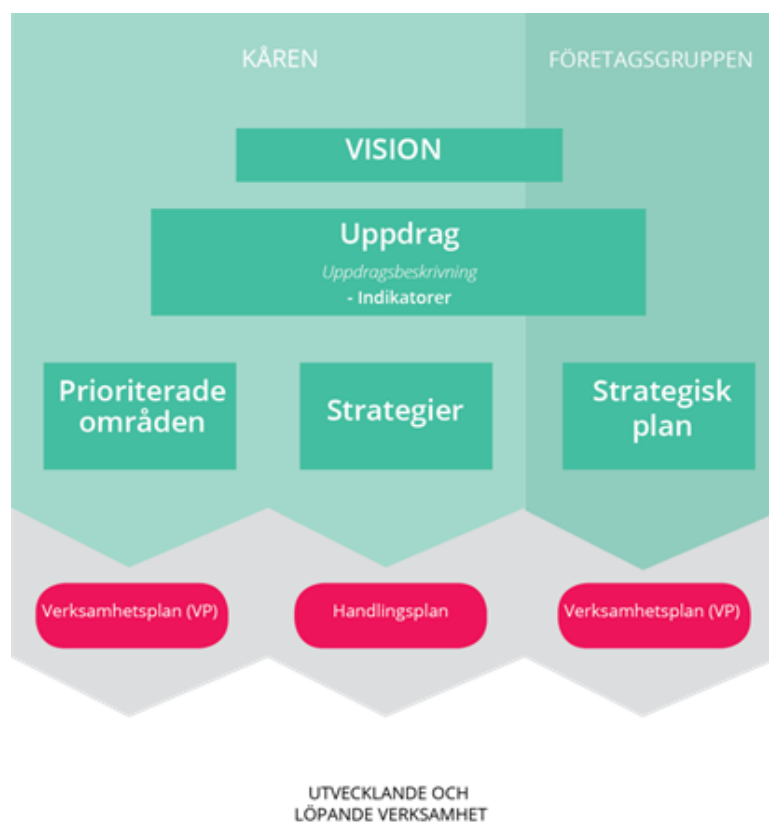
KÅREN

FÖRETAGSGRUPPEN

VISION

Uppdrag

Uppdragsbeskrivning

- Indikatorer

Prioriterade områden

Strategier

Strategisk plan

Verksamhetsplan (VP)

Handlingsplan

Verksamhetsplan (VP)

UTVECKLANDE OCH LÖPANDE VERKSAMHET